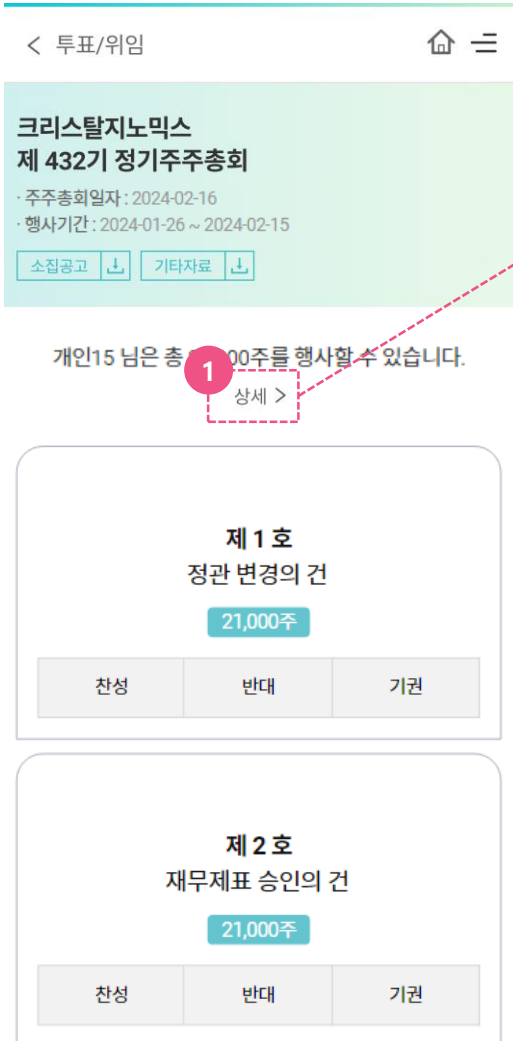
< 투표/위임

크리스탈지노믹스
제 432기 정기주주총회

· 주주총회일자 : 2024-02-16
· 행사기간 : 2024-01-26 ~ 2024-02-15

소집공고 | 기타자료

개인15 님은 총 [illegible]00주를 행사할 수 있습니다.

1

상세 >

제 1 호
정관 변경의 건
21,000주

| 찬성 | 반대 | 기권 |
|---|---|---|

제 2 호
재무제표 승인의 건
21,000주

| 찬성 | 반대 | 기권 |
|---|---|---|